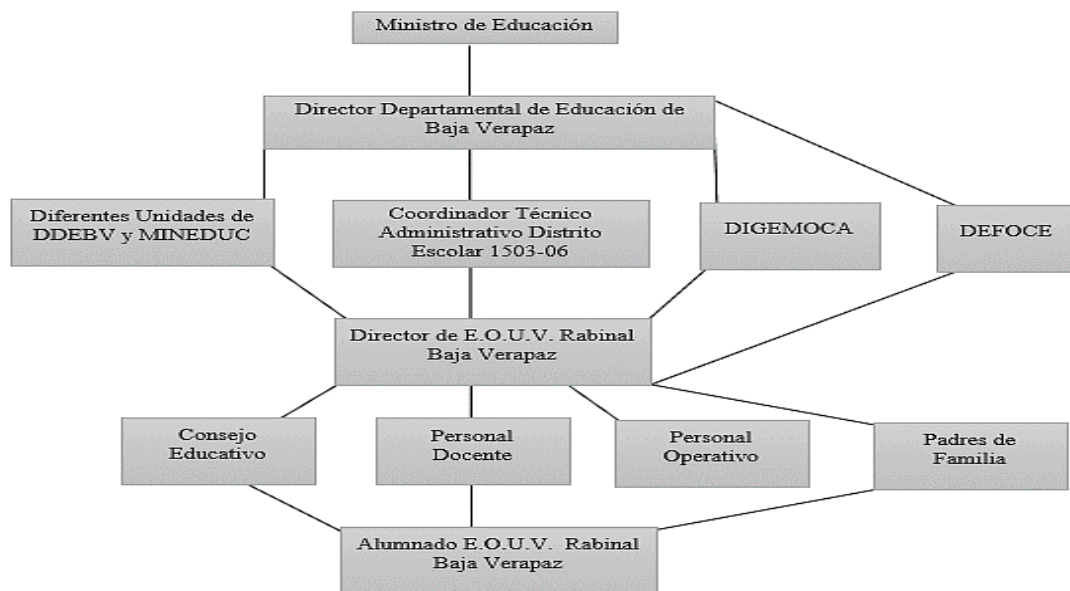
Ministro de Educación

Director Departamental de Educación de Baja Verapaz

Diferentes Unidades de DDEBV y MINEDUC

Coordinador Técnico Administrativo Distrito Escolar 1503-06

DIGEMOCA

DEFOCE

Director de E.O.U.V. Rabinal Baja Verapaz

Consejo Educativo

Personal Docente

Personal Operativo

Padres de Familia

Alumnado E.O.U.V. Rabinal Baja Verapaz